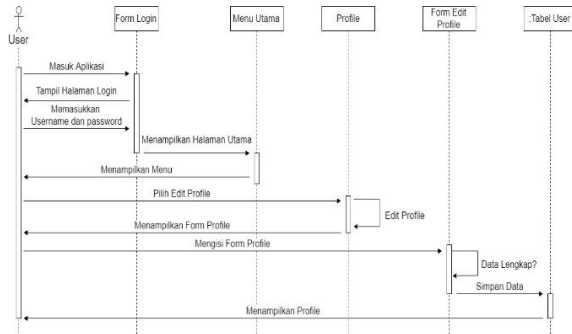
User

Form Login

Menu Utama

Profile

Form Edit Profile

:Tabel User

Masuk Aplikasi

Tampil Halaman Login

Memasukkan Username dan password

Menampilkan Halaman Utama

Menampilkan Menu

Pilih Edit Profile

Edit Profile

Menampilkan Form Profile

Mengisi Form Profile

Data Lengkap?

Simpen Data

Menampilkan Profile